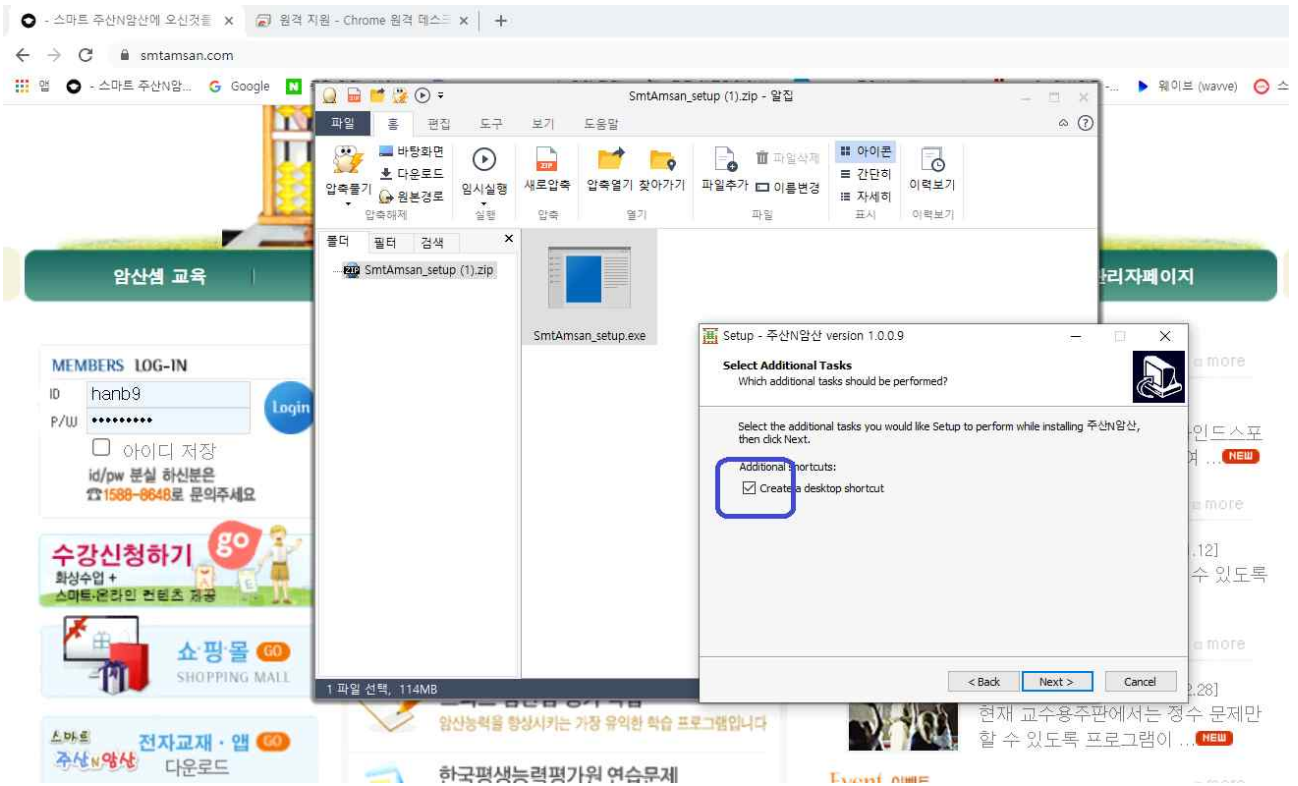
- 스마트 주산N암산에 오신것을 ×
원격 지원 - Chrome 원격 데스크 ×
+
smtamsan.com
앱 - 스마트 주산N암... Google
웨이브 (wavve)

SmtAmsan_setup (1).zip - 알집
파일 홈 편집 도구 보기 도움말
압축풀기 바탕화면 다운로드 원본경로 압축해제
임시실행 실행
새로압축 압축
압축열기 찾아가기 열기
파일추가 파일삭제 이름변경 파일
아이콘 간단히 자세히 표시
이력보기 이력보기
폴더 필터 검색
SmtAmsan_setup (1).zip
SmtAmsan_setup.exe
1 파일 선택, 114MB

Setup - 주산N암산 version 1.0.0.9
Select Additional Tasks
Which additional tasks should be performed?
Select the additional tasks you would like Setup to perform while installing 주산N암산, then click Next.
Additional shortcuts:
Create a desktop shortcut
< Back Next > Cancel

암산셈 교육
관리자페이지
MEMBERS LOG-IN
ID hanb9
P/W ••••••••••
Login
아이디 저장
id/pw 분실 하신분은
1588-8648로 문의주세요
수강신청하기 go
화상수업 + 스마트·온라인 컨텐츠 제공
쇼핑몰 GO
SHOPPING MALL
스마트 주산N암산 전자교재 · 앱 GO 다운로드
암산능력을 향상시키는 가장 유익한 학습 프로그램입니다
한국평생능력평가원 연습문제
more
인드스포
며 ... NEW
more
.12]
수 있도록
more
2.28]
현재 교수용주판에서는 정수 문제만 할 수 있도록 프로그램이 ... NEW
Event 이벤트